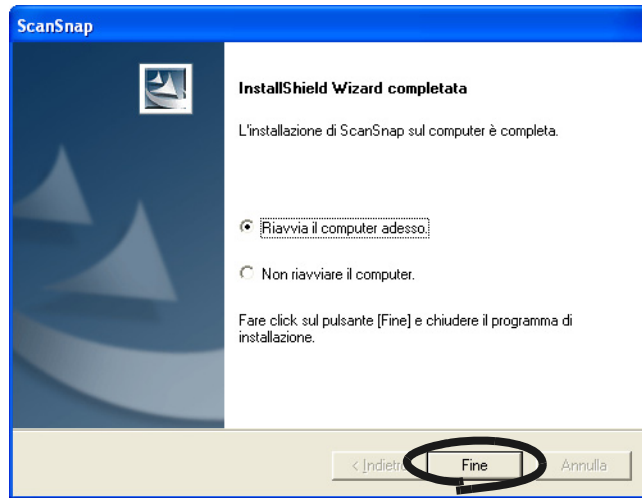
ScanSnap

InstallShield Wizard completata

L'installazione di ScanSnap sul computer è completa.

Riavvia il computer adesso.

Non riavviare il computer.

Fare click sul pulsante [Fine] e chiudere il programma di installazione.

< Indietro

Fine

Annulla